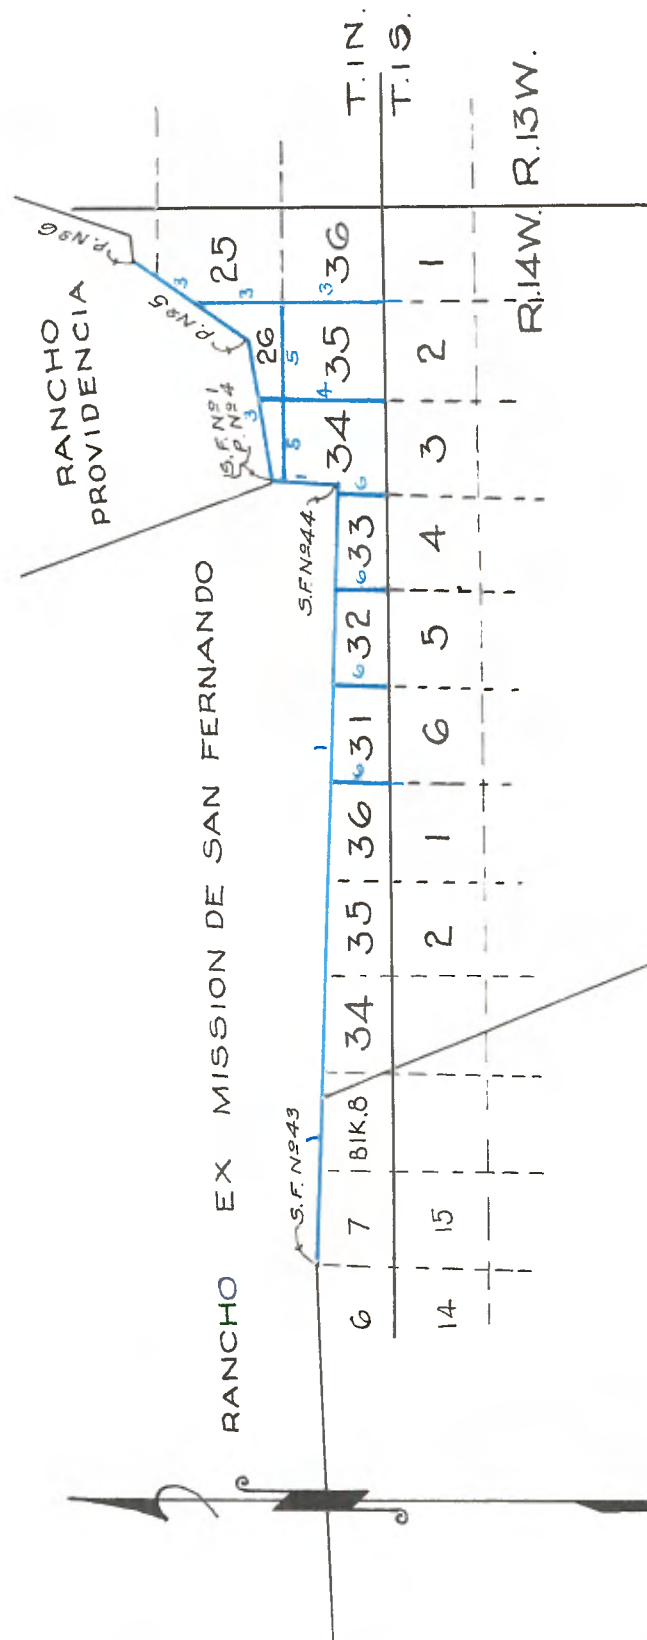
T.I N.
T.I S.
R.13W.
R.14W.
RANCHO PROVIDENCIA
P. Nº 6
P. Nº 5
S.F. Nº 1
P. Nº 4
S.F. Nº 44
S.F. Nº 43
RANCHO EX MISSION DE SAN FERNANDO
25
26
36
35
34
33
32
31
36
35
34
BLK. 8
7
6
1
2
3
4
5
6
1
2
15
14
3
3
3
5
5
4
5
1
3
6
6
6
6
1
1